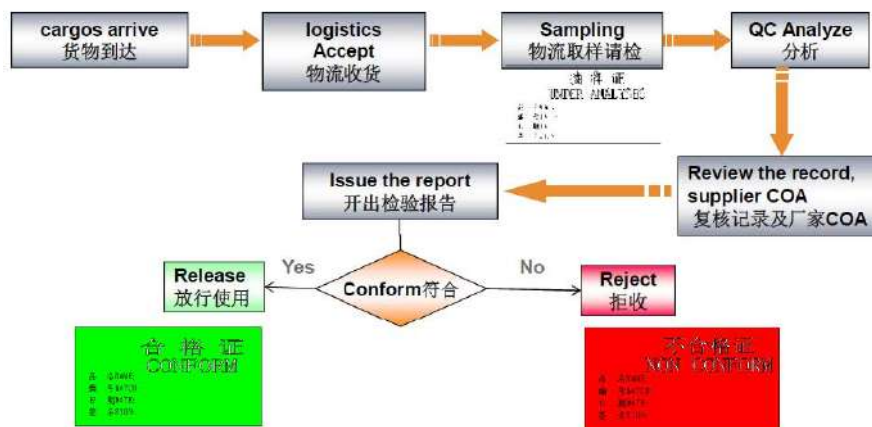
cargos arrive
货物到达

logistics
Accept
物流收货

Sampling
物流取样请检

QC Analyze
分析

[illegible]
UNDER ANALYSIS
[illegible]

Review the record,
supplier COA
复核记录及厂家COA

Issue the report
开出检验报告

Yes

No

Release
放行使用

Conform符合

Reject
拒收

合 格 证
CONFORM
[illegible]

不合格证
NON CONFORM
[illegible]